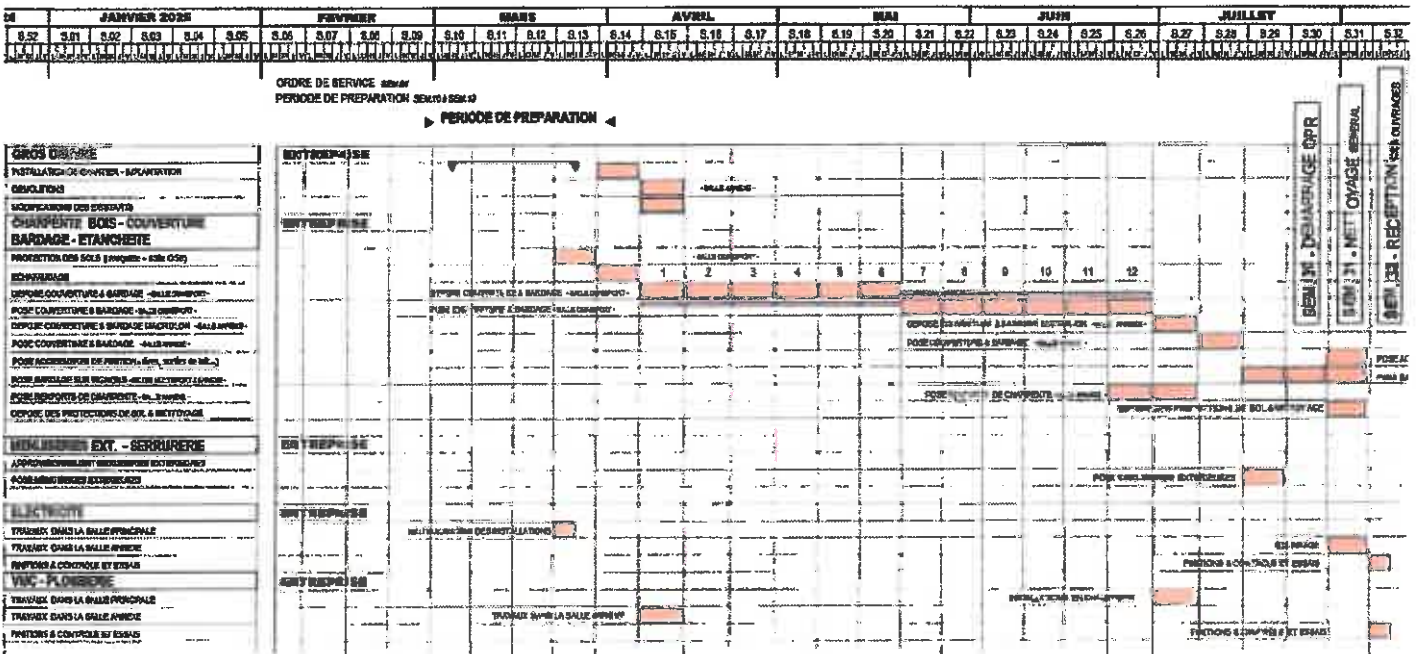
| JANVIER 2025 | FEVRIER | MARS | AVRIL | MAI | JUIN | JUILLET |
|---|---|---|---|---|---|---|
| S.52 S.01 S.02 S.03 S.04 S.05 | S.06 S.07 S.08 S.09 | S.10 S.11 S.12 S.13 | S.14 S.15 S.16 S.17 | S.18 S.19 S.20 S.21 S.22 | S.23 S.24 S.25 S.26 | S.27 S.28 S.29 S.30 S.31 S.32 |

ORDRE DE SERVICE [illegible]
PERIODE DE PREPARATION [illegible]

PERIODE DE PREPARATION

GROS OEUVRE
INSTALLATION DE CHANTIER - IMPLANTATION
DEMOLITIONS
MODIFICATIONS DES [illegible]

CHARPENTE BOIS - COUVERTURE BARDAGE - ETANCHEITE
PROTECTION DES SOLS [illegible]
ECHAFAUDAGE
DEPOSE COUVERTURE & BARDAGE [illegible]
POSE COUVERTURE & BARDAGE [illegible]
DEPOSE COUVERTURE & BARDAGE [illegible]
POSE COUVERTURE & BARDAGE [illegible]
POSE ACCESSOIRES DE FINITION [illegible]
POSE BARDAGE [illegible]
POSE RENFORTS DE CHARPENTE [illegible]
DEPOSE DES PROTECTIONS DE SOL & NETTOYAGE

MENUISERIES EXT. - SERRURERIE
APPROVISIONNEMENT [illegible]
POSE MENUISERIES EXTERIEURES

ELECTRICITE
TRAVAUX DANS LA SALLE PRINCIPALE
TRAVAUX DANS LA SALLE ANNEXE
FINITIONS & CONTROLE ET ESSAIS

VMC - PLOMBERIE
TRAVAUX DANS LA SALLE PRINCIPALE
TRAVAUX DANS LA SALLE ANNEXE
FINITIONS & CONTROLE ET ESSAIS

ENTREPRISE
ENTREPRISE
ENTREPRISE
ENTREPRISE
ENTREPRISE

- SALLE ANNEXE -
- SALLE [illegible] -
1 2 3 4 5 6 7 8 9 10 11 12
DEPOSE COUVERTURE & BARDAGE - SALLE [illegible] -
POSE COUVERTURE & BARDAGE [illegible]
DEPOSE COUVERTURE & BARDAGE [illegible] - SALLE ANNEXE -
POSE COUVERTURE & BARDAGE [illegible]
POSE RENFORTS DE CHARPENTE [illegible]
DEPOSE DES PROTECTIONS DE SOL & NETTOYAGE
POSE MENUISERIES EXTERIEURES
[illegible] DE L'INSTALLATION
TRAVAUX DANS LA SALLE ANNEXE
INSTALLATION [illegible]
FINITIONS & CONTROLE ET ESSAIS
FINITIONS & CONTROLE ET ESSAIS
POSE A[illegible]
POSE B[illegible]

SEM.30 - DEMARRAGE OPR
SEM.31 - NETTOYAGE GENERAL
SEM.32 - RECEPTION DES OUVRAGES